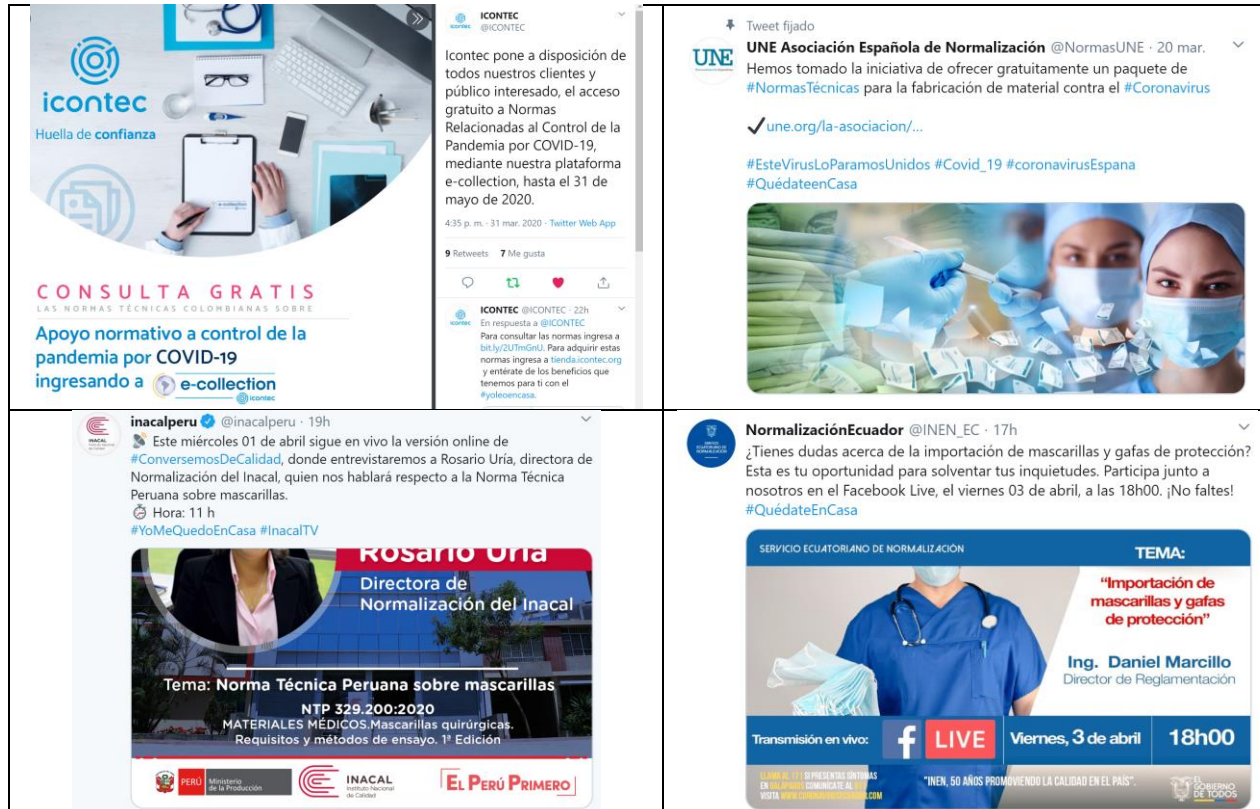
icontec
Huella de confianza
e-collection
CONSULTA GRATIS
LAS NORMAS TÉCNICAS COLOMBIANAS SOBRE
Apoyo normativo a control de la pandemia por COVID-19 ingresando a e-collection
icontec

ICONTEC
@ICONTEC
Icontec pone a disposición de todos nuestros clientes y público interesado, el acceso gratuito a Normas Relacionadas al Control de la Pandemia por COVID-19, mediante nuestra plataforma e-collection, hasta el 31 de mayo de 2020.
4:35 p. m. · 31 mar. 2020 · Twitter Web App
9 Retweets 7 Me gusta
ICONTEC @ICONTEC · 22h
En respuesta a @ICONTEC
Para consultar las normas ingresa a bit.ly/2UTmGnU. Para adquirir estas normas ingresa a tienda.icontec.org y entérate de los beneficios que tenemos para ti con el #yoleoencasa.

Tweet fijado
UNE
UNE Asociación Española de Normalización @NormasUNE · 20 mar.
Hemos tomado la iniciativa de ofrecer gratuitamente un paquete de #NormasTécnicas para la fabricación de material contra el #Coronavirus
✔une.org/la-asociacion/...
#EsteVirusLoParamosUnidos #Covid_19 #coronavirusEspana #QuédateenCasa

inacalperu @inacalperu · 19h
Este miércoles 01 de abril sigue en vivo la versión online de #ConversemosDeCalidad, donde entrevistaremos a Rosario Uría, directora de Normalización del Inacal, quien nos hablará respecto a la Norma Técnica Peruana sobre mascarillas.
Hora: 11 h
#YoMeQuedoEnCasa #InacalTV
Rosario Uría
Directora de Normalización del Inacal
Tema: Norma Técnica Peruana sobre mascarillas
NTP 329.200:2020
MATERIALES MÉDICOS.Mascarillas quirúrgicas. Requisitos y métodos de ensayo. 1ª Edición
PERÚ Ministerio de la Producción
INACAL Instituto Nacional de Calidad
EL PERÚ PRIMERO

NormalizaciónEcuador @INEN_EC · 17h
¿Tienes dudas acerca de la importación de mascarillas y gafas de protección? Esta es tu oportunidad para solventar tus inquietudes. Participa junto a nosotros en el Facebook Live, el viernes 03 de abril, a las 18h00. ¡No faltes! #QuédateEnCasa
SERVICIO ECUATORIANO DE NORMALIZACIÓN
TEMA:
"Importación de mascarillas y gafas de protección"
Ing. Daniel Marcillo
Director de Reglamentación
Transmisión en vivo: LIVE Viernes, 3 de abril 18h00
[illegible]
"INEN, 50 AÑOS PROMOVIENDO LA CALIDAD EN EL PAÍS".
EL GOBIERNO DE TODOS